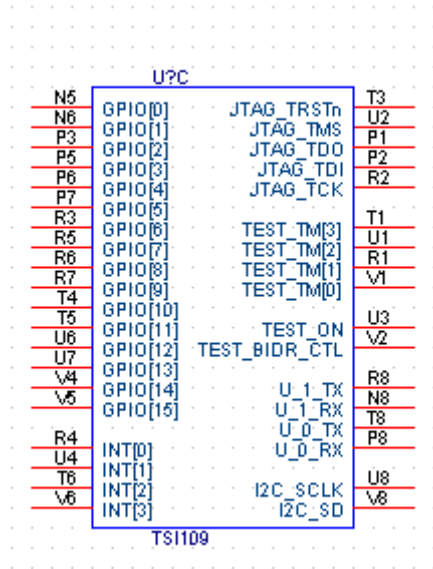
U?C

N5 GPIO[0]
N6 GPIO[1]
P3 GPIO[2]
P5 GPIO[3]
P6 GPIO[4]
P7 GPIO[5]
R3 GPIO[6]
R5 GPIO[7]
R6 GPIO[8]
R7 GPIO[9]
T4 GPIO[10]
T5 GPIO[11]
U6 GPIO[12]
U7 GPIO[13]
V4 GPIO[14]
V5 GPIO[15]

R4 INT[0]
U4 INT[1]
T6 INT[2]
V6 INT[3]

JTAG_TRSTn T3
JTAG_TMS U2
JTAG_TDO P1
JTAG_TDI P2
JTAG_TCK R2

TEST_TM[3] T1
TEST_TM[2] U1
TEST_TM[1] R1
TEST_TM[0] V1

TEST_ON U3
TEST_BIDR_CTL V2

U_1_TX R8
U_1_RX N8
U_0_TX T8
U_0_RX P8

I2C_SCLK U8
I2C_SD V8

TSI109